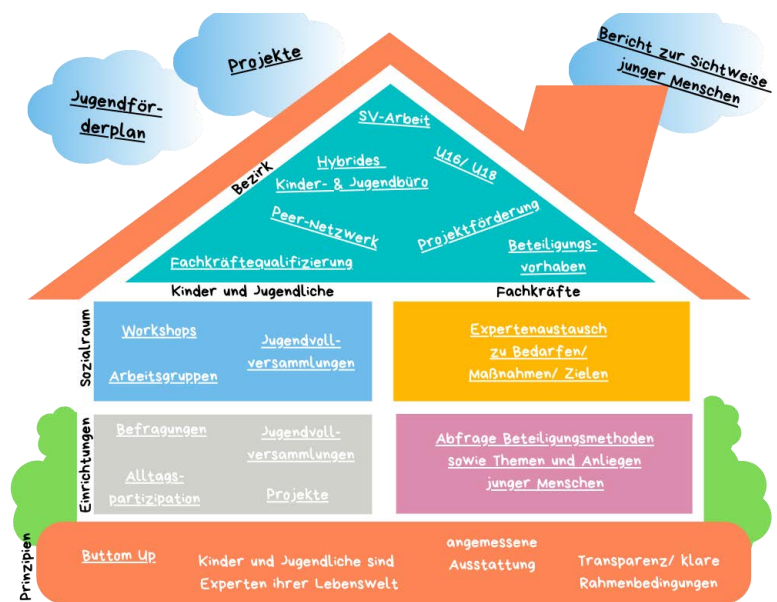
Projekte

Jugendförderplan

Bericht zur Sichtweise junger Menschen

Bezirk

SV-Arbeit

Hybrides Kinder- & Jugendbüro

U16/ U18

Peer-Netzwerk

Projektförderung

Beteiligungsvorhaben

Fachkräftequalifizierung

Kinder und Jugendliche

Fachkräfte

Sozialraum

Workshops

Jugendvollversammlungen

Arbeitsgruppen

Expertenaustausch zu Bedarfen/ Maßnahmen/ Zielen

Einrichtungen

Befragungen

Jugendvollversammlungen

Alltagspartizipation

Projekte

Abfrage Beteiligungsmethoden sowie Themen und Anliegen junger Menschen

Prinzipien

Buttom Up

Kinder und Jugendliche sind Experten ihrer Lebenswelt

angemessene Ausstattung

Transparenz/ klare Rahmenbedingungen